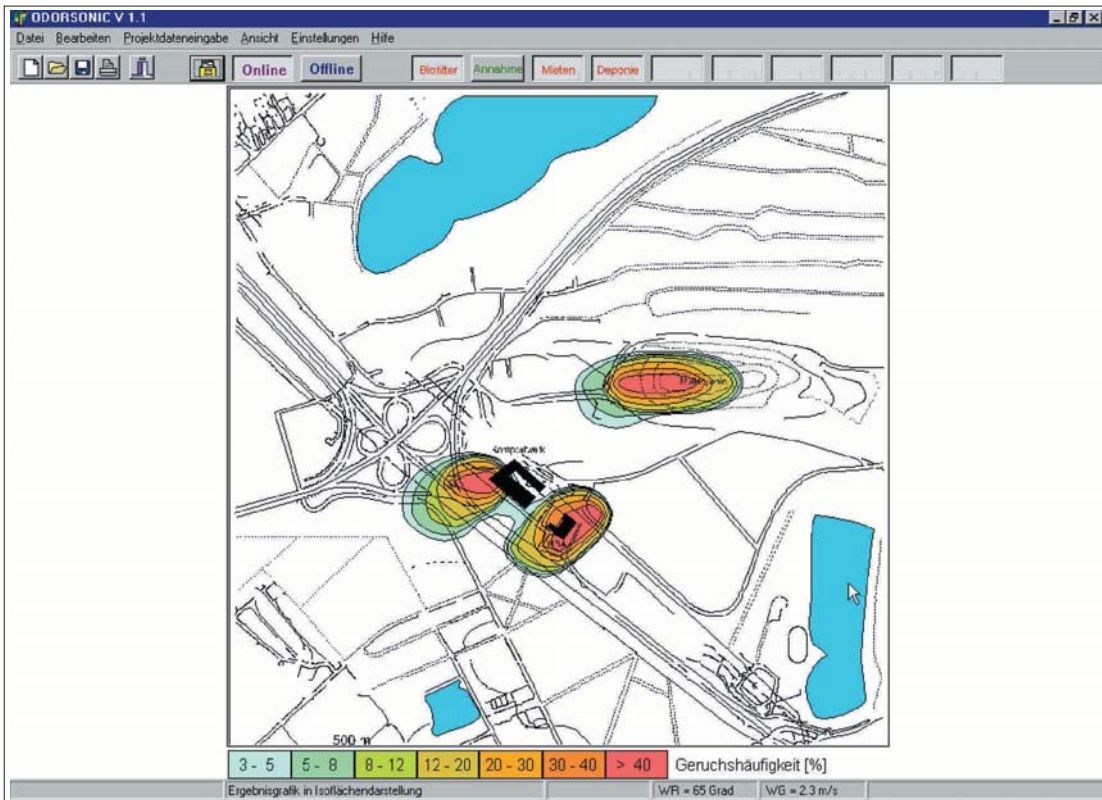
ODORSONIC V 1.1

Datei Bearbeiten Projektdateneingabe Ansicht Einstellungen Hilfe

Online Offline Biofilter Annahme Mieten Deponie

Kompostwerk

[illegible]

500 m

| 3 - 5 | 5 - 8 | 8 - 12 | 12 - 20 | 20 - 30 | 30 - 40 | > 40 |
|---|---|---|---|---|---|---|

Geruchshäufigkeit [%]

Ergebnisgrafik in Isoflächendarstellung WR = 65 Grad WG = 2.3 m/s